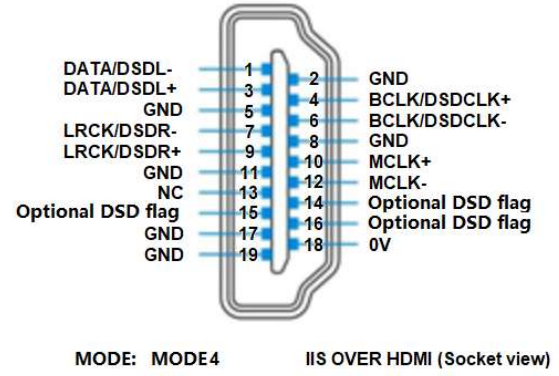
DATA/DSDL- 1
DATA/DSDL+ 3
GND 5
LRCK/DSDR- 7
LRCK/DSDR+ 9
GND 11
NC 13
Optional DSD flag 15
GND 17
GND 19

2 GND
4 BCLK/DSDCLK+
6 BCLK/DSDCLK-
8 GND
10 MCLK+
12 MCLK-
14 Optional DSD flag
16 Optional DSD flag
18 0V

MODE: MODE4

IIS OVER HDMI (Socket view)